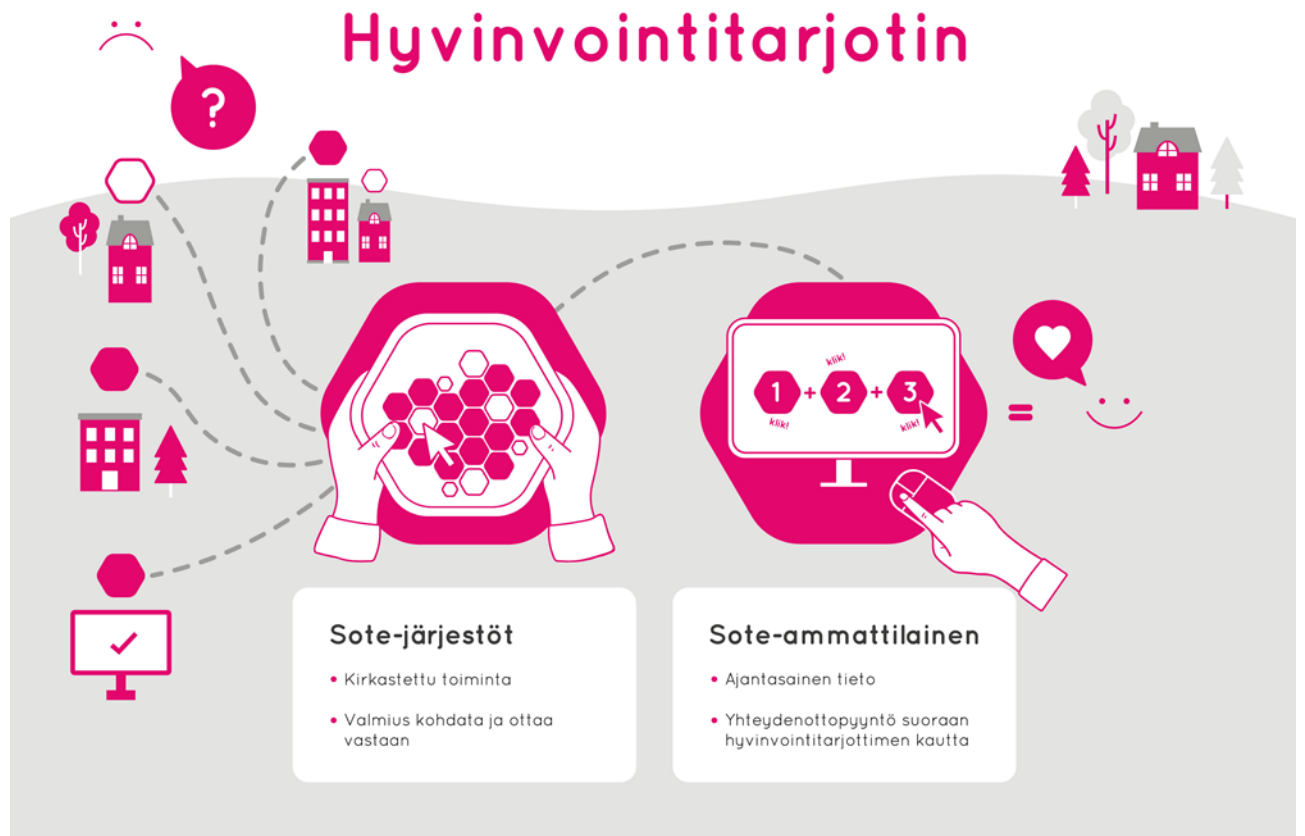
Hyvinvointitarjotin

?

klik!

1 + 2 + 3

klik!

klik!

=

Sote-järjestöt

• Kirkastettu toiminta

• Valmius kohdata ja ottaa vastaan

Sote-ammattilainen

• Ajantasainen tieto

• Yhteydenottopyyntö suoraan hyvinvointitarjottimen kautta